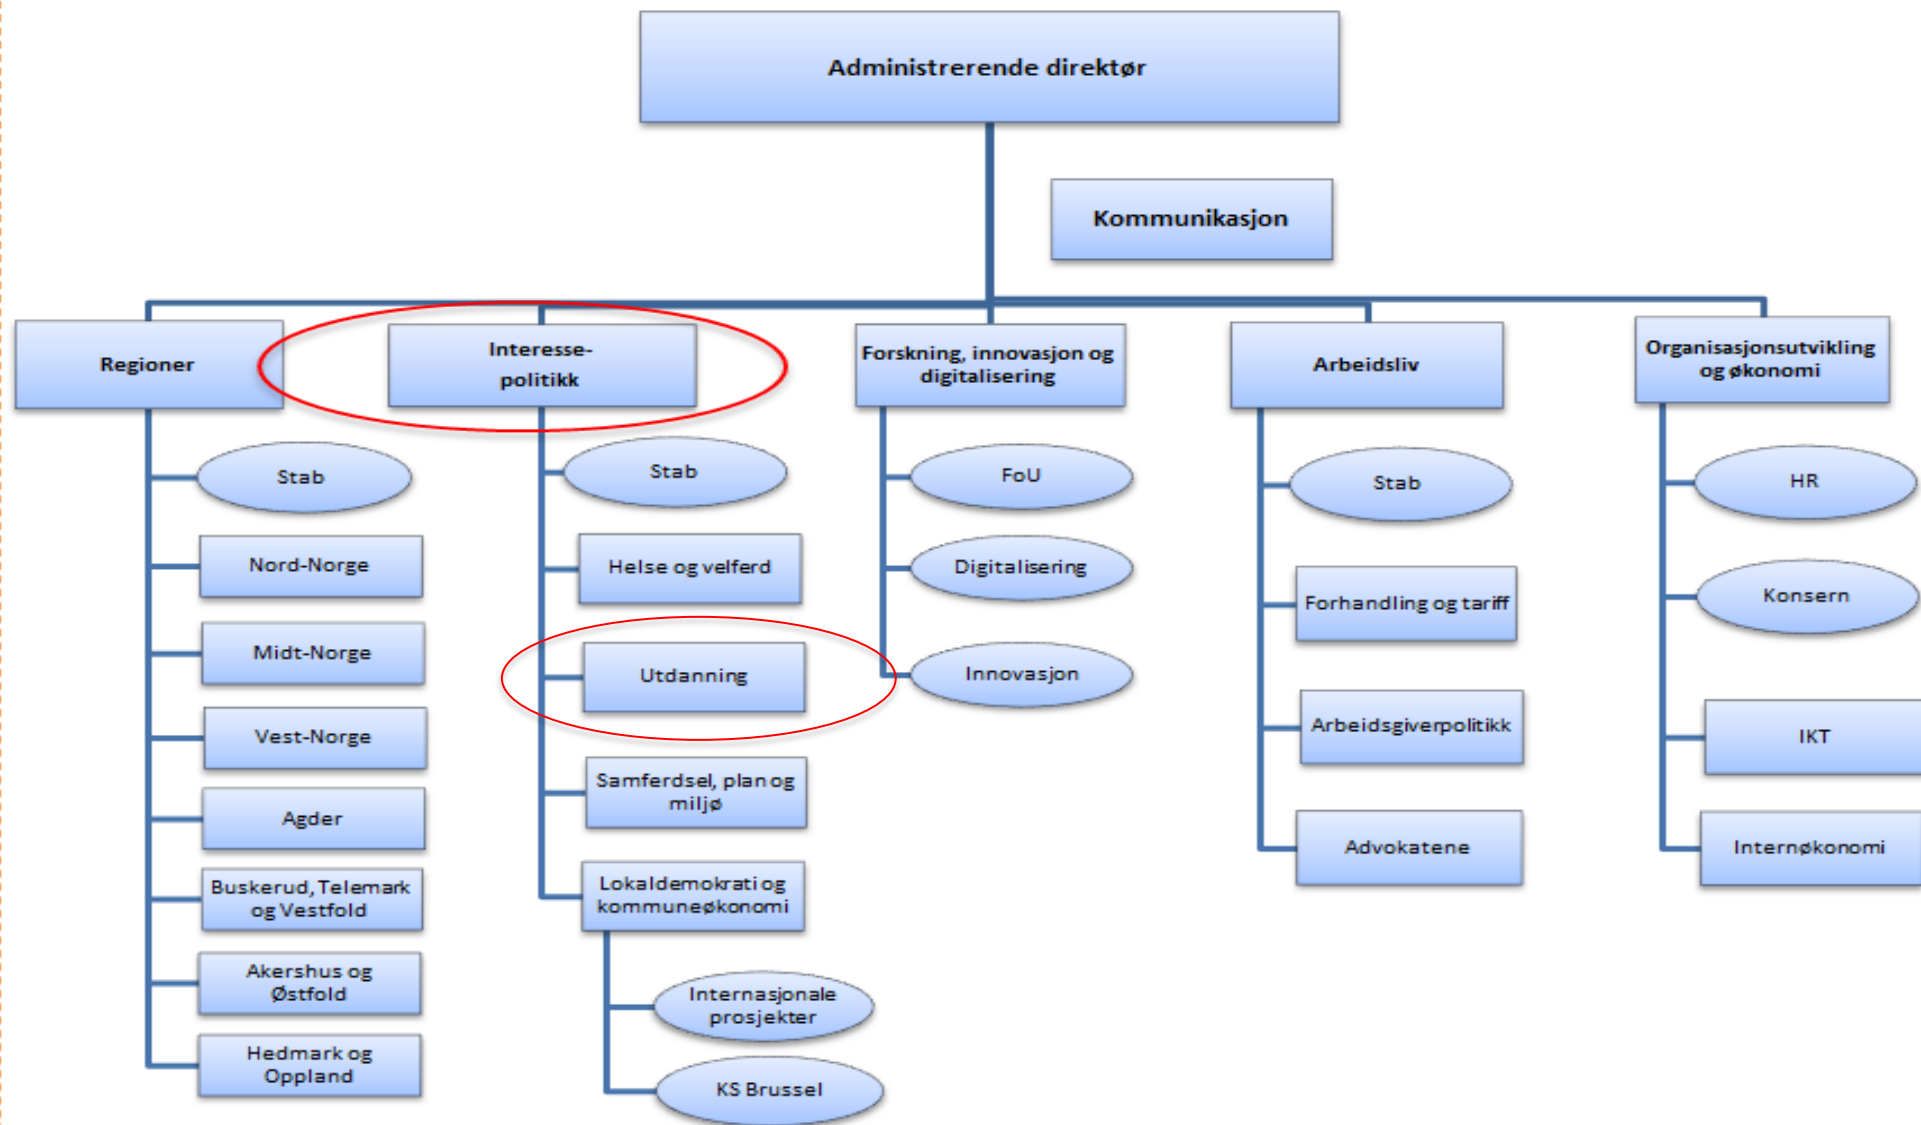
Administrerende direktør

Kommunikasjon

Regioner

Stab

Nord-Norge

Midt-Norge

Vest-Norge

Agder

Buskerud, Telemark og Vestfold

Akershus og Østfold

Hedmark og Oppland

Interesse-politikk

Stab

Helse og velferd

Utdanning

Samferdsel, plan og miljø

Lokaldemokrati og kommuneøkonomi

Internasjonale prosjekter

KS Brussel

Forskning, innovasjon og digitalisering

FoU

Digitalisering

Innovasjon

Arbeidsliv

Stab

Forhandling og tariff

Arbeidsgiverpolitikk

Advokatene

Organisasjonsutvikling og økonomi

HR

Konsern

IKT

Internøkonomi